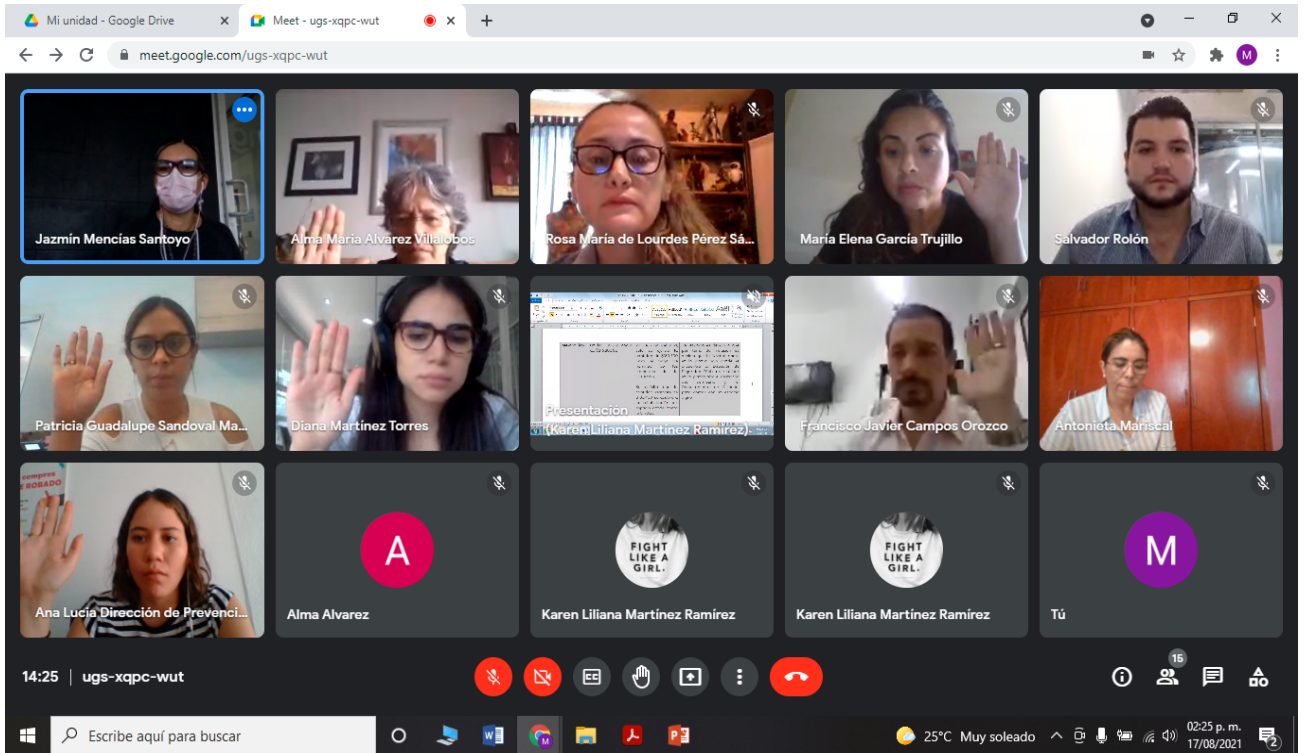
Mi unidad - Google Drive
Meet - ugs-xqpc-wut
meet.google.com/ugs-xqpc-wut

Jazmín Mencías Santoyo
Alma María Alvarez Villalobos
Rosa María de Lourdes Pérez Sá...
María Elena García Trujillo
Salvador Rolón
Patricia Guadalupe Sandoval Ma...
Diana Martínez Torres
Presentación (Karen Liliana Martínez Ramírez)
Francisco Javier Campos Orozco
Antonieta Mariscal
Ana Lucía Dirección de Prevenci...
A
Alma Alvarez
FIGHT LIKE A GIRL.
Karen Liliana Martínez Ramírez
FIGHT LIKE A GIRL.
Karen Liliana Martínez Ramírez
M
Tú

14:25 | ugs-xqpc-wut
15

Escribe aquí para buscar
25°C Muy soleado
02:25 p. m.
17/08/2021
2